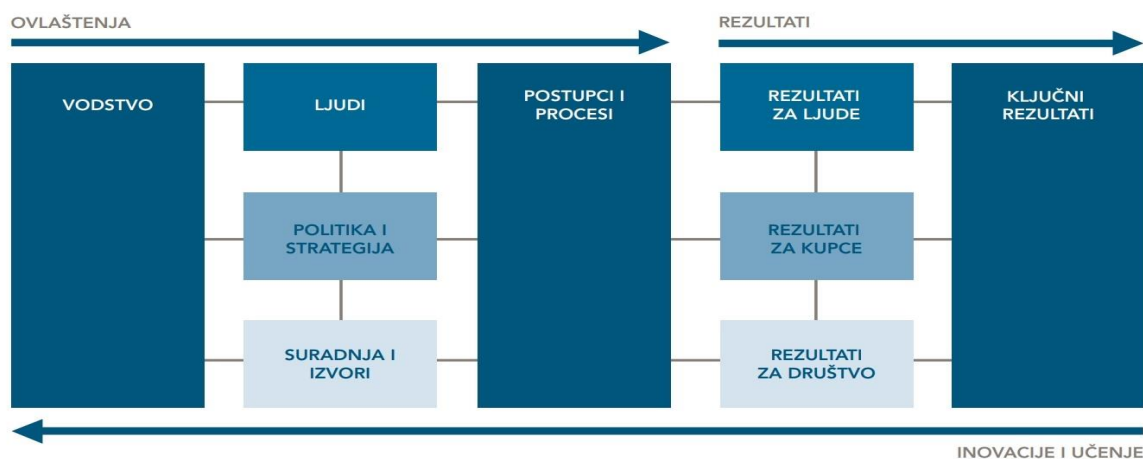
OVLAŠTENJA

REZULTATI

VODSTVO

LJUDI

POLITIKA I STRATEGIJA

SURADNJA I IZVORI

POSTUPCI I PROCESI

REZULTATI ZA LJUDE

REZULTATI ZA KUPCE

REZULTATI ZA DRUŠTVO

KLJUČNI REZULTATI

INOVACIJE I UČENJE